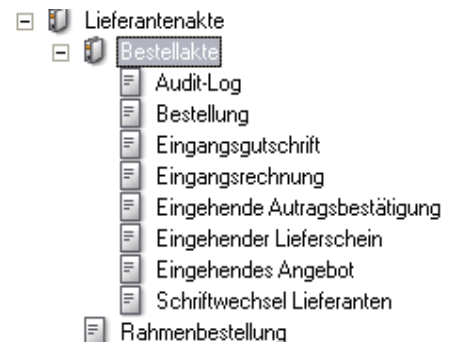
Lieferantenakte
Bestellakte
Audit-Log
Bestellung
Eingangsgutschrift
Eingangsrechnung
Eingehende Autragsbestätigung
Eingehender Lieferschein
Eingehendes Angebot
Schriftwechsel Lieferanten
Rahmenbestellung